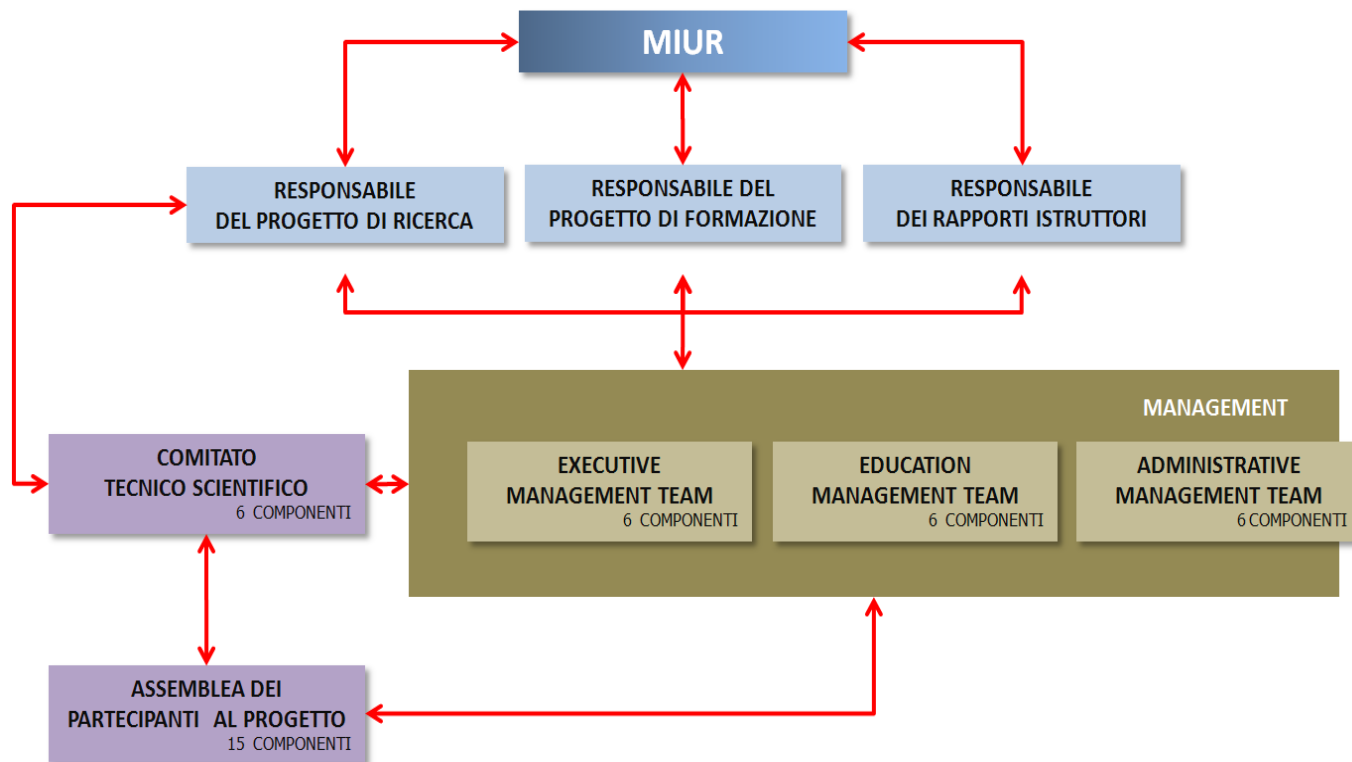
MIUR

RESPONSABILE DEL PROGETTO DI RICERCA

RESPONSABILE DEL PROGETTO DI FORMAZIONE

RESPONSABILE DEI RAPPORTI ISTRUTTORI

MANAGEMENT

COMITATO TECNICO SCIENTIFICO
6 COMPONENTI

EXECUTIVE MANAGEMENT TEAM
6 COMPONENTI

EDUCATION MANAGEMENT TEAM
6 COMPONENTI

ADMINISTRATIVE MANAGEMENT TEAM
6 COMPONENTI

ASSEMBLEA DEI PARTECIPANTI AL PROGETTO
15 COMPONENTI